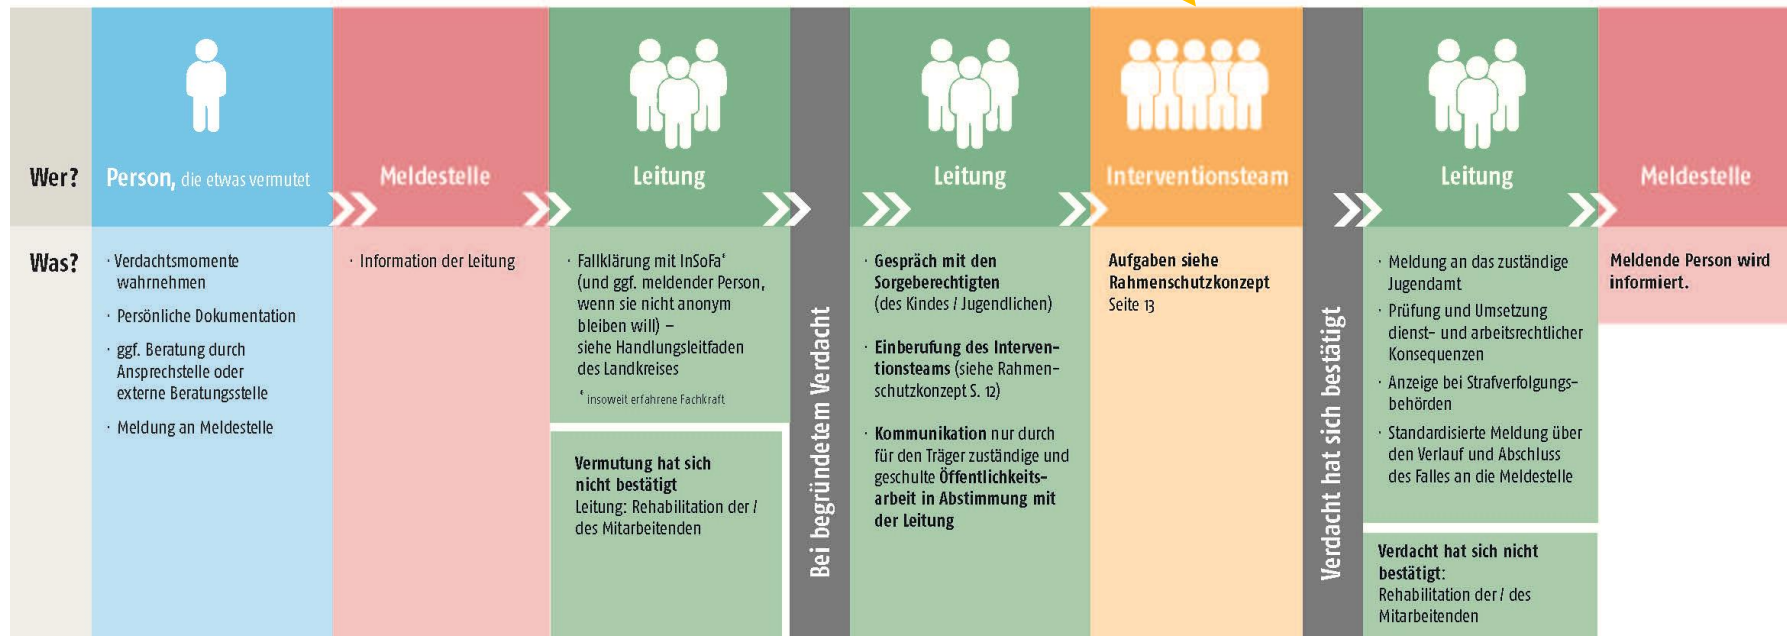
Wer?

Was?

Person, die etwas vermutet

· Verdachtsmomente wahrnehmen

· Persönliche Dokumentation

· ggf. Beratung durch Ansprechstelle oder externe Beratungsstelle

· Meldung an Meldestelle

Meldestelle

· Information der Leitung

Leitung

· Fallklärung mit InSoFa* (und ggf. meldender Person, wenn sie nicht anonym bleiben will) – siehe Handlungsleitfaden des Landkreises

* insoweit erfahrene Fachkraft

Vermutung hat sich nicht bestätigt
Leitung: Rehabilitation der / des Mitarbeitenden

Bei begründetem Verdacht

Leitung

· Gespräch mit den Sorgeberechtigten (des Kindes / Jugendlichen)

· Einberufung des Interventionsteams (siehe Rahmenschutzkonzept S. 12)

· Kommunikation nur durch für den Träger zuständige und geschulte Öffentlichkeitsarbeit in Abstimmung mit der Leitung

Interventionsteam

Aufgaben siehe Rahmenschutzkonzept Seite 13

Verdacht hat sich bestätigt

Leitung

· Meldung an das zuständige Jugendamt

· Prüfung und Umsetzung dienst- und arbeitsrechtlicher Konsequenzen

· Anzeige bei Strafverfolgungsbehörden

· Standardisierte Meldung über den Verlauf und Abschluss des Falles an die Meldestelle

Verdacht hat sich nicht bestätigt:
Rehabilitation der / des Mitarbeitenden

Meldestelle

Meldende Person wird informiert.